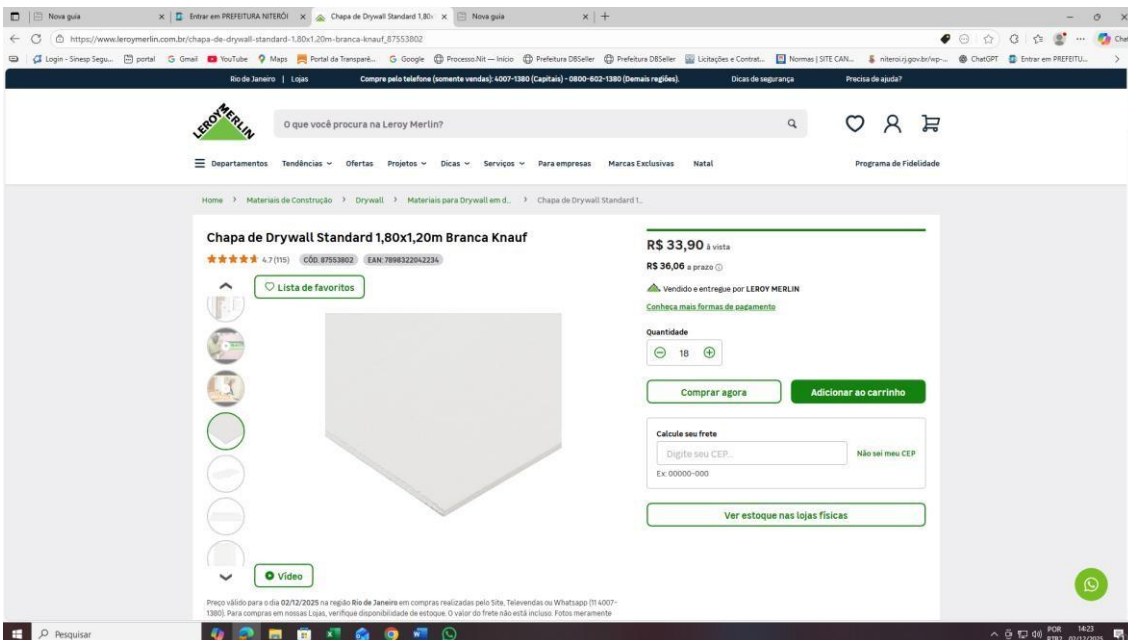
Nova guia | Entrar em PREFEITURA NITERÓI | Chapa de Drywall Standard 1,80x | Nova guia

https://www.leroymerlin.com.br/chapa-de-drywall-standard-1,80x1,20m-branca-knauf_87553802

Login - Sinesp Segu... | portal | Gmail | YouTube | Maps | Portal da Transparê... | Google | Processo.Nit — Início | Prefeitura DBSeller | Prefeitura DBSeller | Licitações e Contrat... | Normas | SITE CAN... | niteroi.rj.gov.br/wp-... | ChatGPT | Entrar em PREFEITU...

Rio de Janeiro | Lojas   Compre pelo telefone (somente vendas): 4007-1380 (Capitais) - 0800-602-1380 (Demais regiões).   Dicas de segurança   Precisa de ajuda?

LEROY MERLIN

O que você procura na Leroy Merlin?

Departamentos   Tendências   Ofertas   Projetos   Dicas   Serviços   Para empresas   Marcas Exclusivas   Natal   Programa de Fidelidade

Home > Materiais de Construção > Drywall > Materiais para Drywall em d... > Chapa de Drywall Standard 1...

Chapa de Drywall Standard 1,80x1,20m Branca Knauf

4.7 (115)   CÓD. 87553802   EAN: 7898322042234

Lista de favoritos

Vídeo

R$ 33,90 à vista

R$ 36,06 a prazo

Vendido e entregue por LEROY MERLIN

Conheça mais formas de pagamento

Quantidade

18

Comprar agora

Adicionar ao carrinho

Calcule seu frete

Digite seu CEP...

Não sei meu CEP

Ex: 00000-000

Ver estoque nas lojas físicas

Preço válido para o dia 02/12/2025 na região Rio de Janeiro em compras realizadas pelo Site, Televendas ou Whatsapp (11 4007-1380). Para compras em nossas Lojas, verifique disponibilidade de estoque. O valor do frete não está incluso. Fotos meramente

Pesquisar

POR PTB2 14:23 02/12/2025